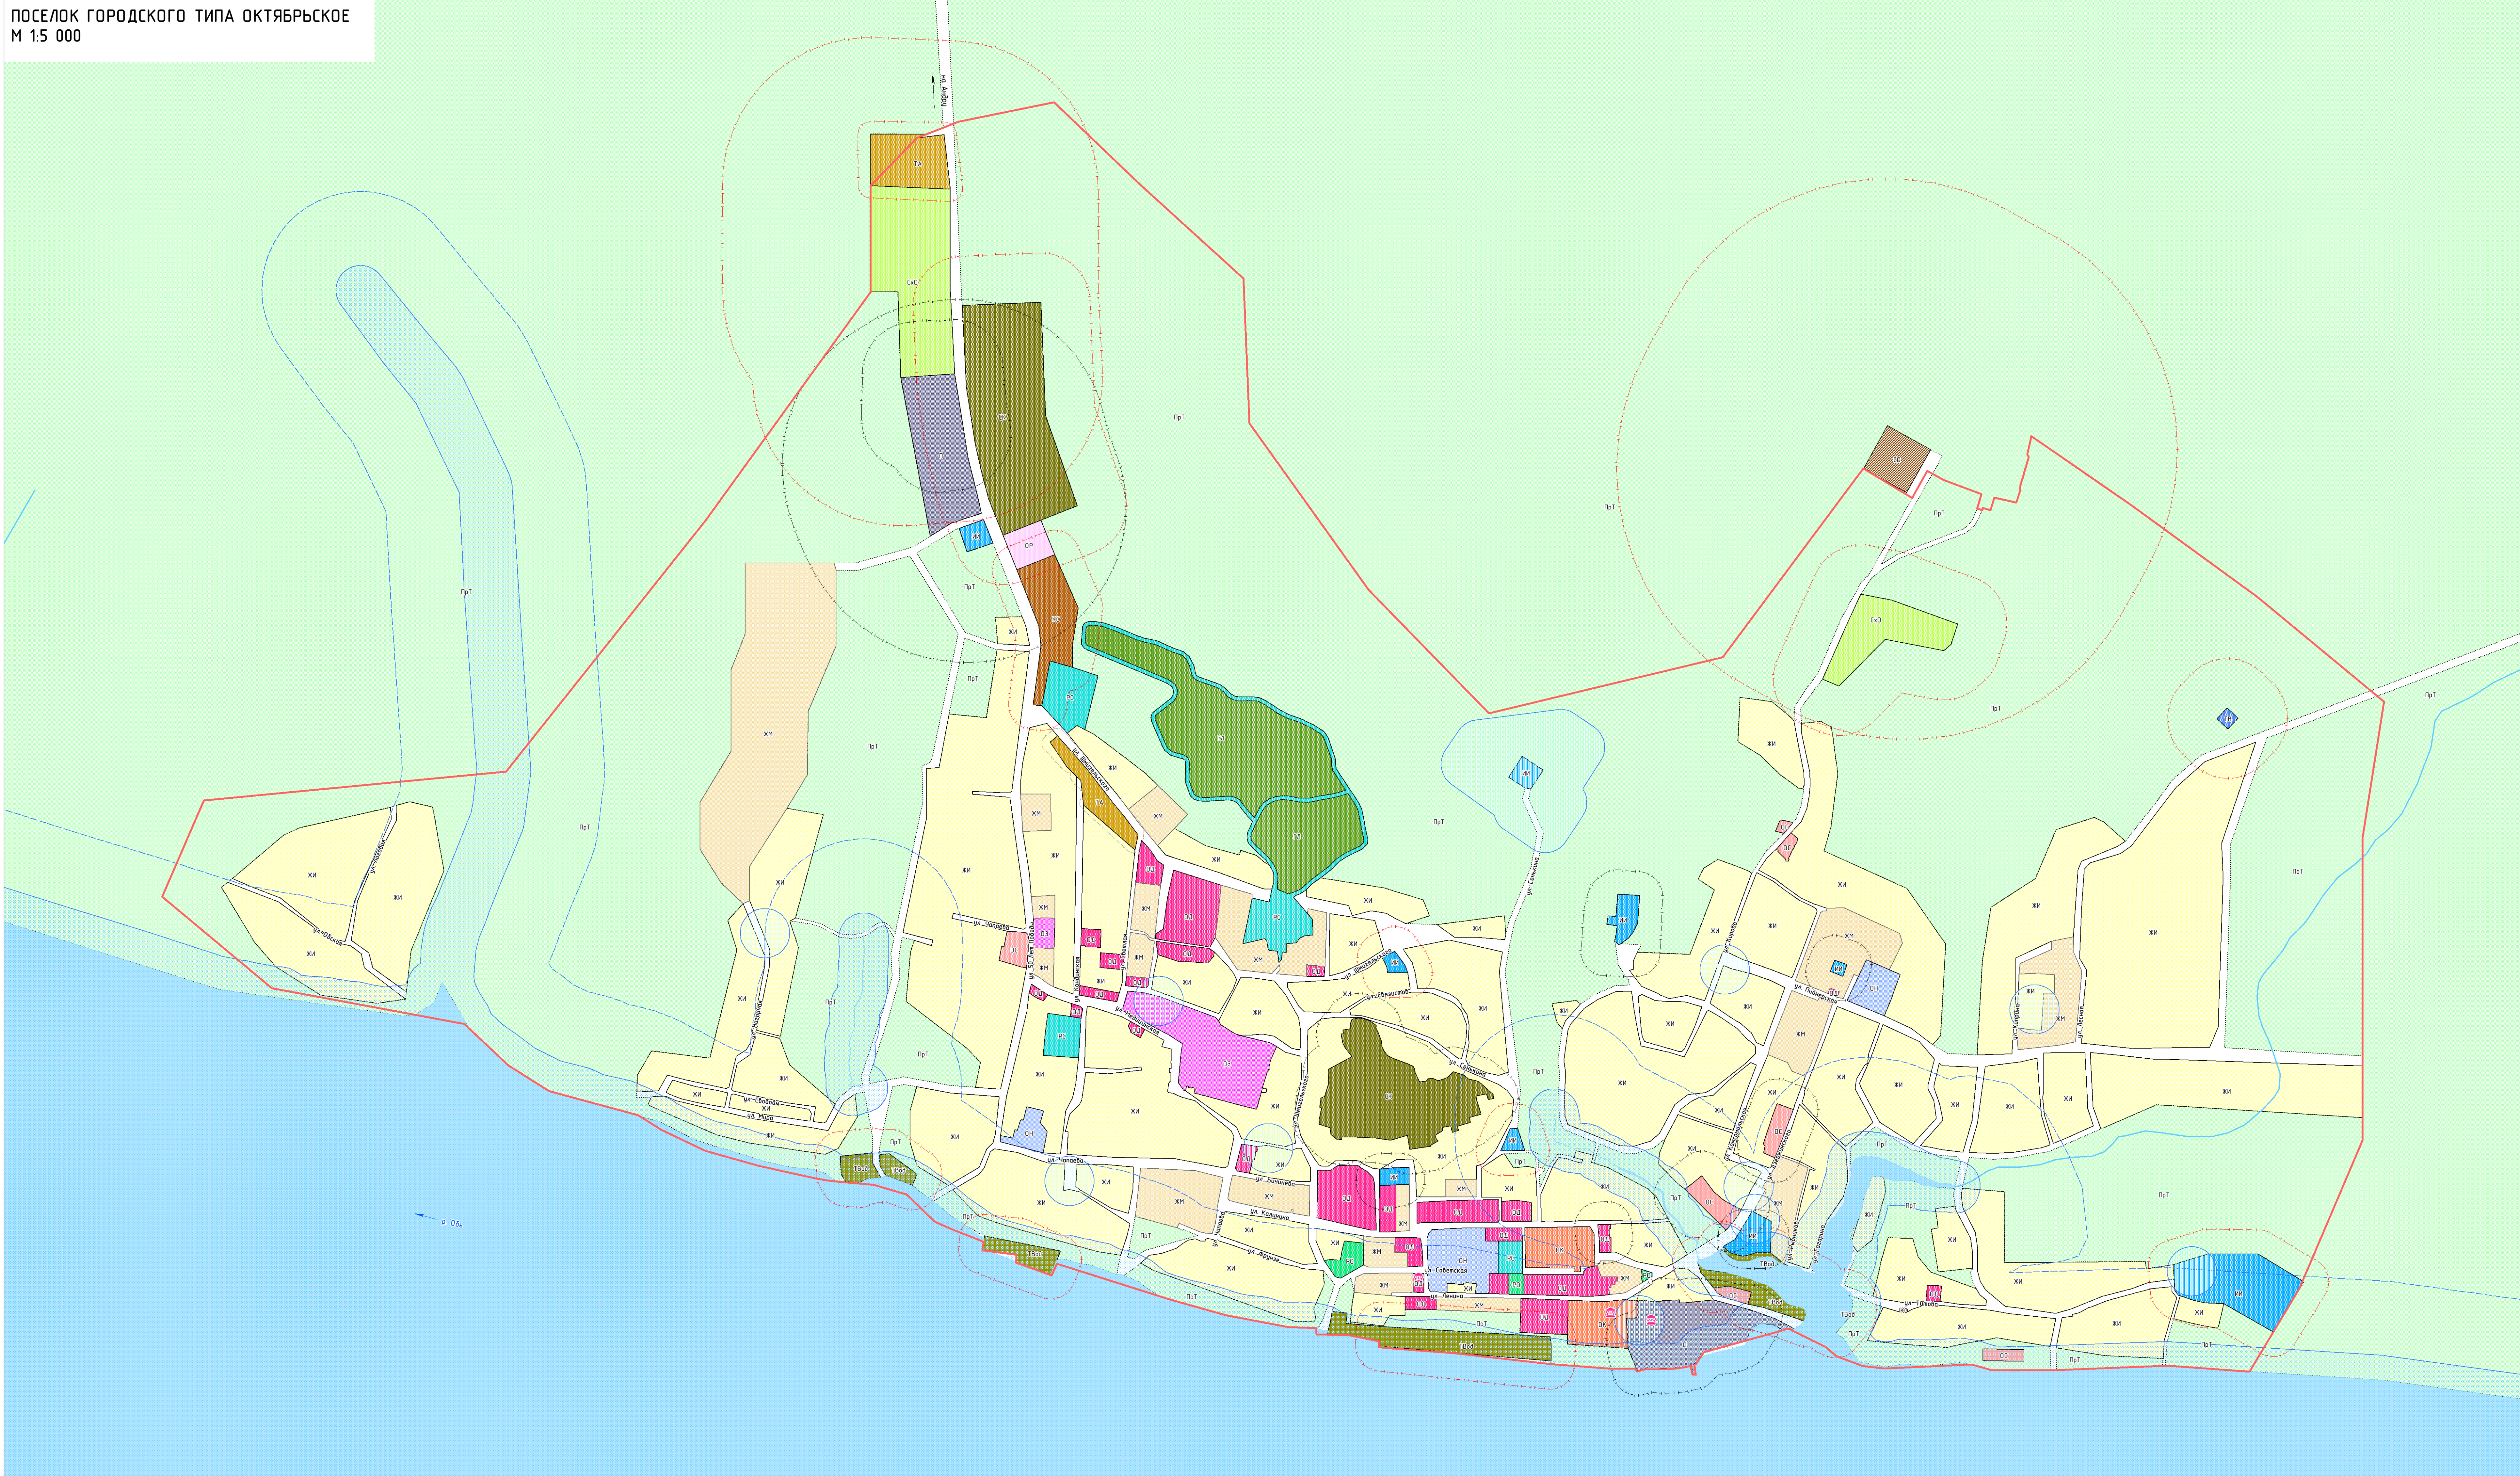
ПОСЕЛОК ГОРОДСКОГО ТИПА ОКТЯБРЬСКОЕ
М 1:5 000

на Андру
ТА
СхО
П
ОК
ИИ
ОР
КС
РС
ПрТ
ЖМ
ЖИ
ОЗ
ОС
ОД
ОН
СО
ТВод
ул. Чапаева
ул. Калинина
ул. Советская
ул. Ленина
ул. Фрунзе
ул. Бичинева
ул. Свободы
ул. Мира
ул. Шмидтовская
ул. Гагарина
ул. Титова
ул. Пионерская
ул. Сенькина
р. Обь